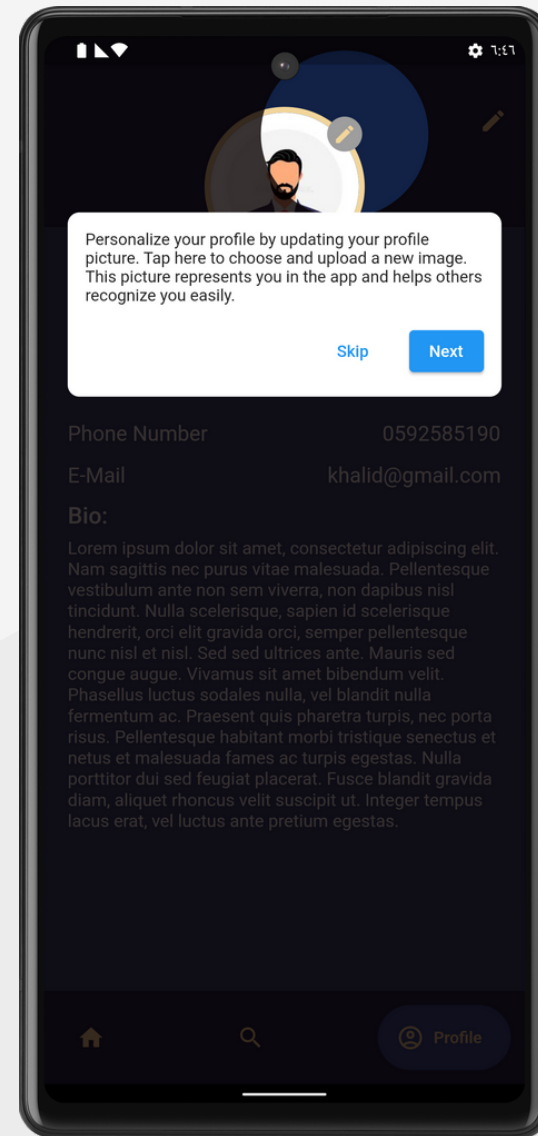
٦:٤٦

Personalize your profile by updating your profile picture. Tap here to choose and upload a new image. This picture represents you in the app and helps others recognize you easily.

Skip

Next

Phone Number 0592585190

E-Mail khalid@gmail.com

Bio:

Lorem ipsum dolor sit amet, consectetur adipiscing elit. Nam sagittis nec purus vitae malesuada. Pellentesque vestibulum ante non sem viverra, non dapibus nisl tincidunt. Nulla scelerisque, sapien id scelerisque hendrerit, orci elit gravida orci, semper pellentesque nunc nisl et nisl. Sed sed ultrices ante. Mauris sed congue augue. Vivamus sit amet bibendum velit. Phasellus luctus sodales nulla, vel blandit nulla fermentum ac. Praesent quis pharetra turpis, nec porta risus. Pellentesque habitant morbi tristique senectus et netus et malesuada fames ac turpis egestas. Nulla porttitor dui sed feugiat placerat. Fusce blandit gravida diam, aliquet rhoncus velit suscipit ut. Integer tempus lacus erat, vel luctus ante pretium egestas.

Profile